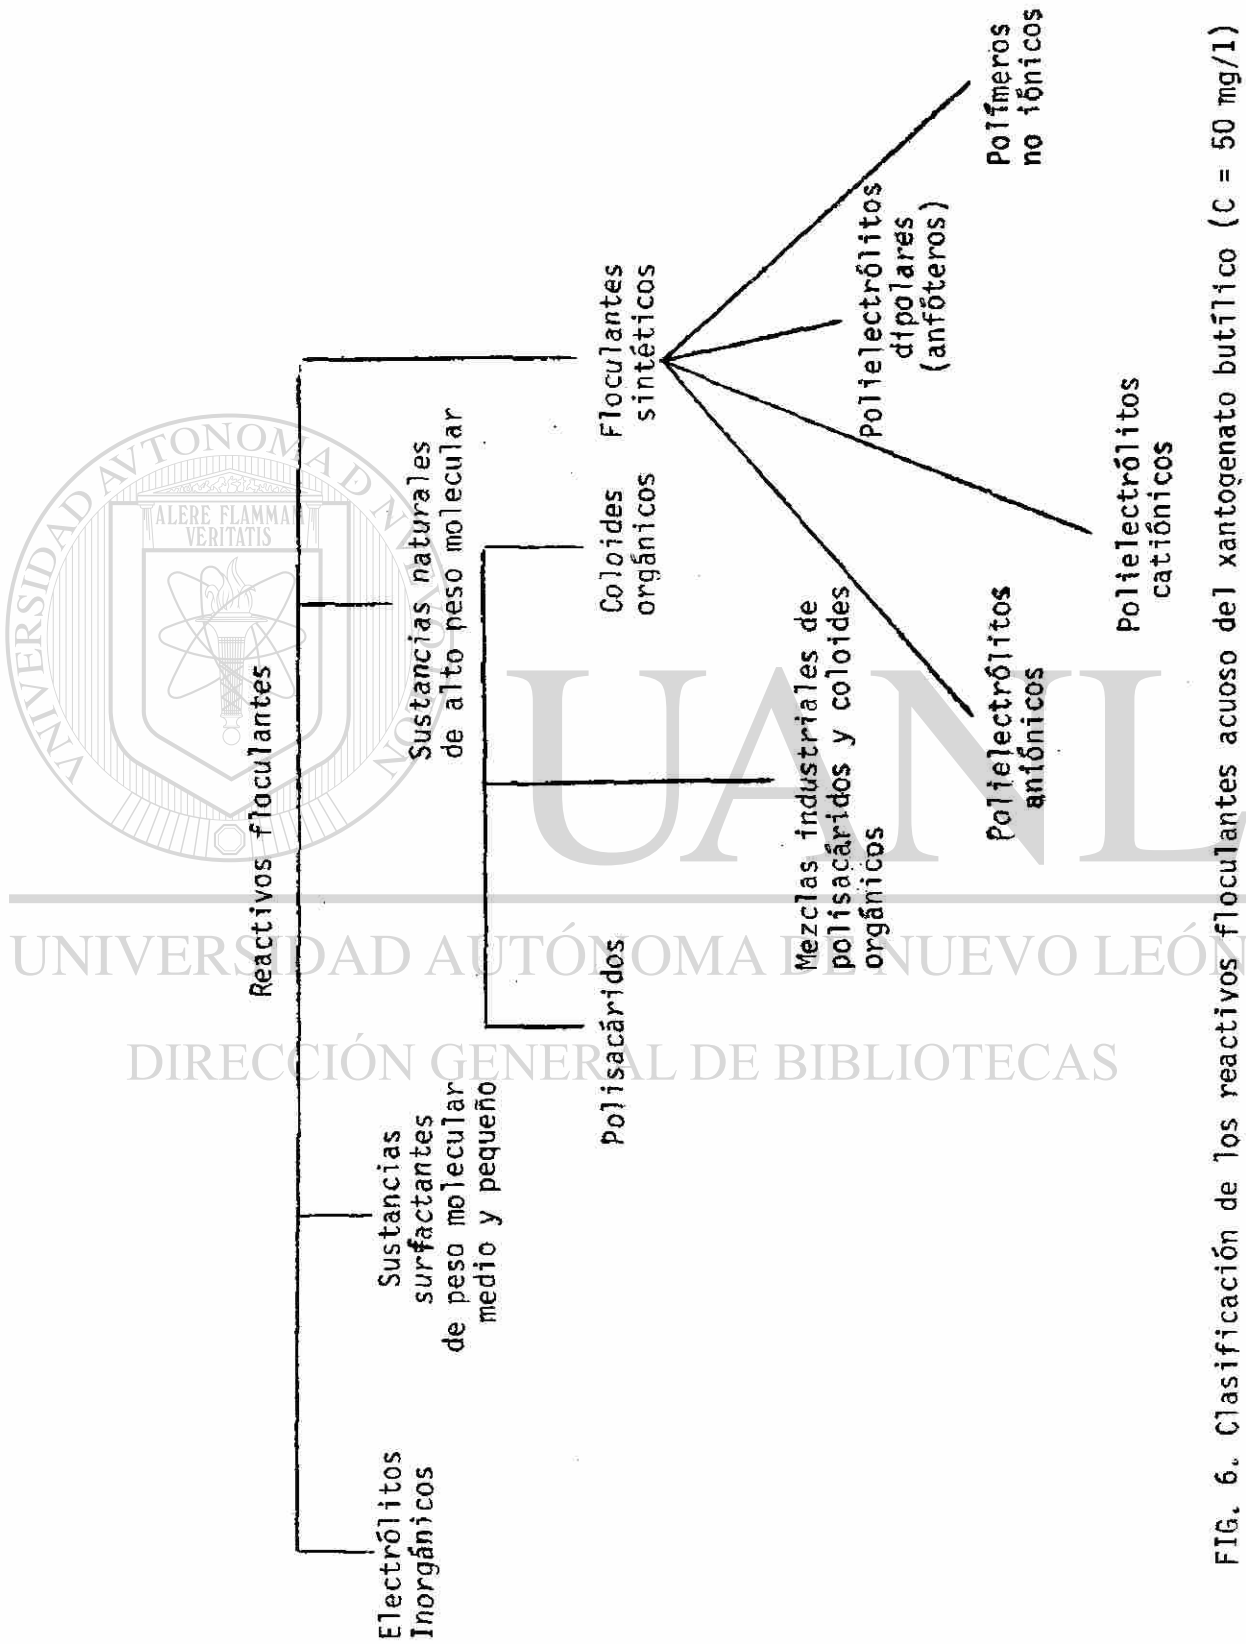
Reactivos floculantes

Electrólitos Inorgánicos

Sustancias surfactantes de peso molecular medio y pequeño

Sustancias naturales de alto peso molecular

Polisacáridos

Mezclas industriales de polisacáridos y coloides orgánicos

Coloides orgánicos

Floculantes sintéticos

Polielectrólitos aniónicos

Polielectrólitos catiónicos

Polielectrólitos dipolares (anfóteros)

Polímeros no iónicos

FIG. 6. Clasificación de los reactivos floculantes acuoso del xantogenato butílico (C = 50 mg/1)

ALERE FLAMMAM VERITATIS

UNIVERSIDAD AUTÓNOMA DE NUEVO LEÓN

UANL

UNIVERSIDAD AUTÓNOMA DE NUEVO LEÓN

DIRECCIÓN GENERAL DE BIBLIOTECAS